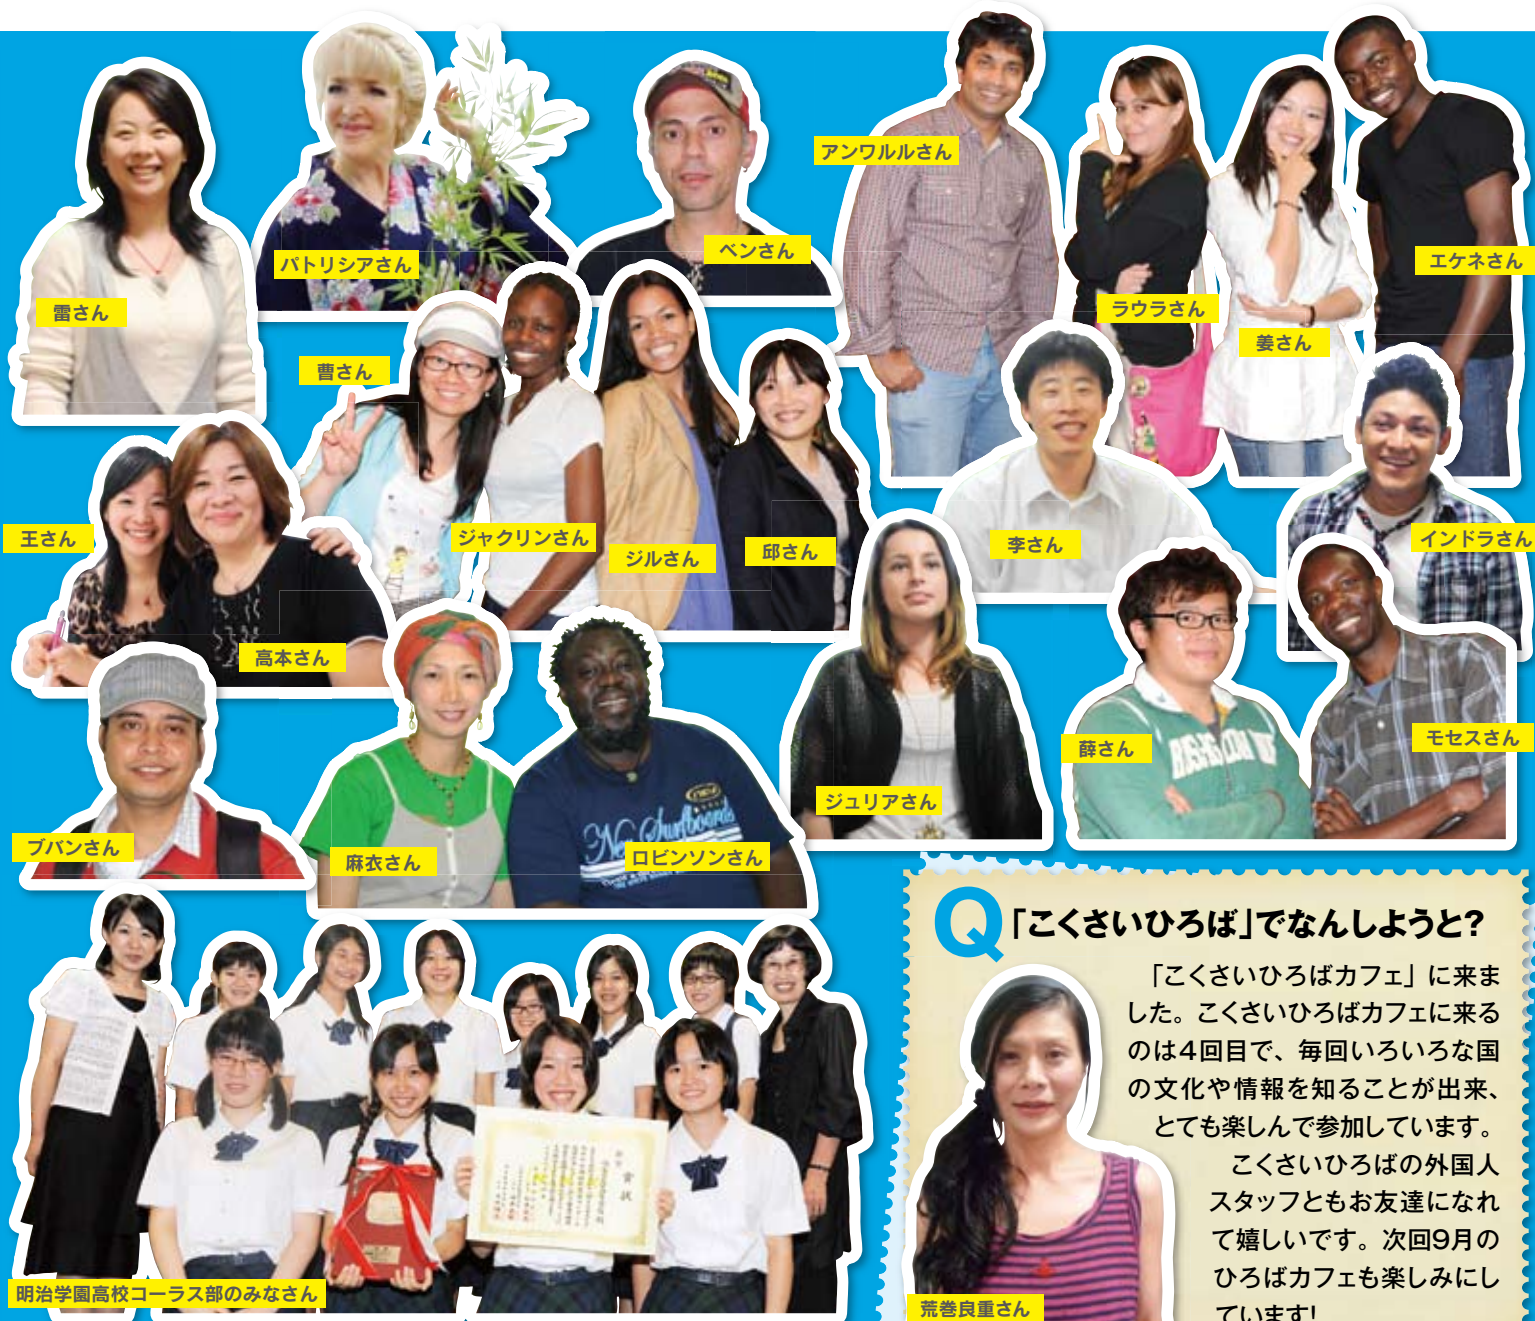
雷さん

パトリシアさん

ベンさん

アンワルルさん

ラウラさん

姜さん

エケネさん

曹さん

王さん

ジャクリンさん

ジルさん

邱さん

李さん

インドラさん

高本さん

ブバンさん

麻衣さん

ロビンソンさん

ジュリアさん

薛さん

モセスさん

明治学園高校コーラス部のみなさん

Q 「こくさいひろば」でなんしようと?

「こくさいひろばカフェ」に来ました。こくさいひろばカフェに来るのは4回目で、毎回いろいろな国の文化や情報を知ることが出来、とても楽しんで参加しています。

こくさいひろばの外国人スタッフともお友達になれて嬉しいです。次回9月のひろばカフェも楽しみにしています!

荒巻良重さん